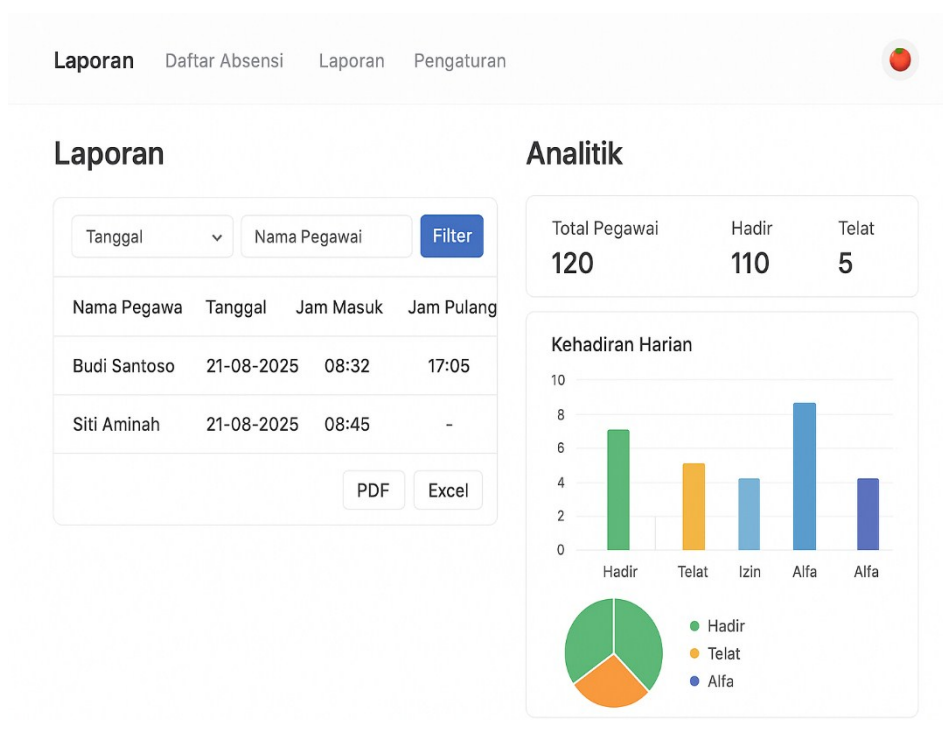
Laporan Daftar Absensi Laporan Pengaturan

Laporan

Tanggal
Nama Pegawai
Filter

| Nama Pegawa | Tanggal | Jam Masuk | Jam Pulang |
|---|---|---|---|
| Budi Santoso | 21-08-2025 | 08:32 | 17:05 |
| Siti Aminah | 21-08-2025 | 08:45 | - |

PDF Excel

Analitik

Total Pegawai
120
Hadir
110
Telat
5

Kehadiran Harian

10
8
6
4
2
0

Hadir Telat Izin Alfa Alfa

Hadir
Telat
Alfa